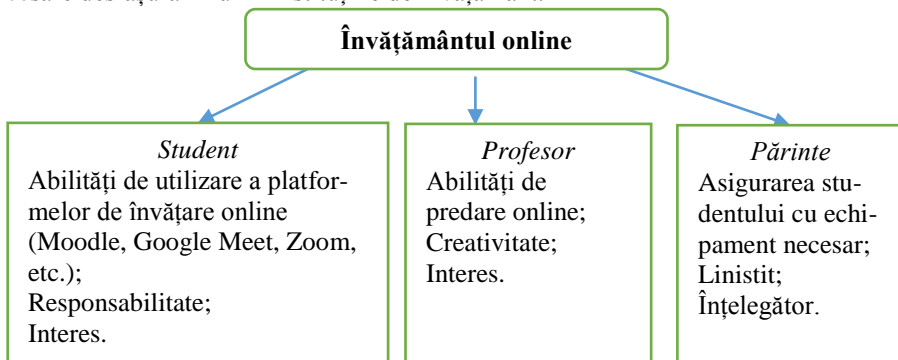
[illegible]

Învățământul online

Student
Abilități de utilizare a platformelor de învățare online (Moodle, Google Meet, Zoom, etc.);
Responsabilitate;
Interes.

Profesor
Abilități de predare online;
Creativitate;
Interes.

Părinte
Asigurarea studentului cu echipament necesar;
Linistit;
Înțelegător.